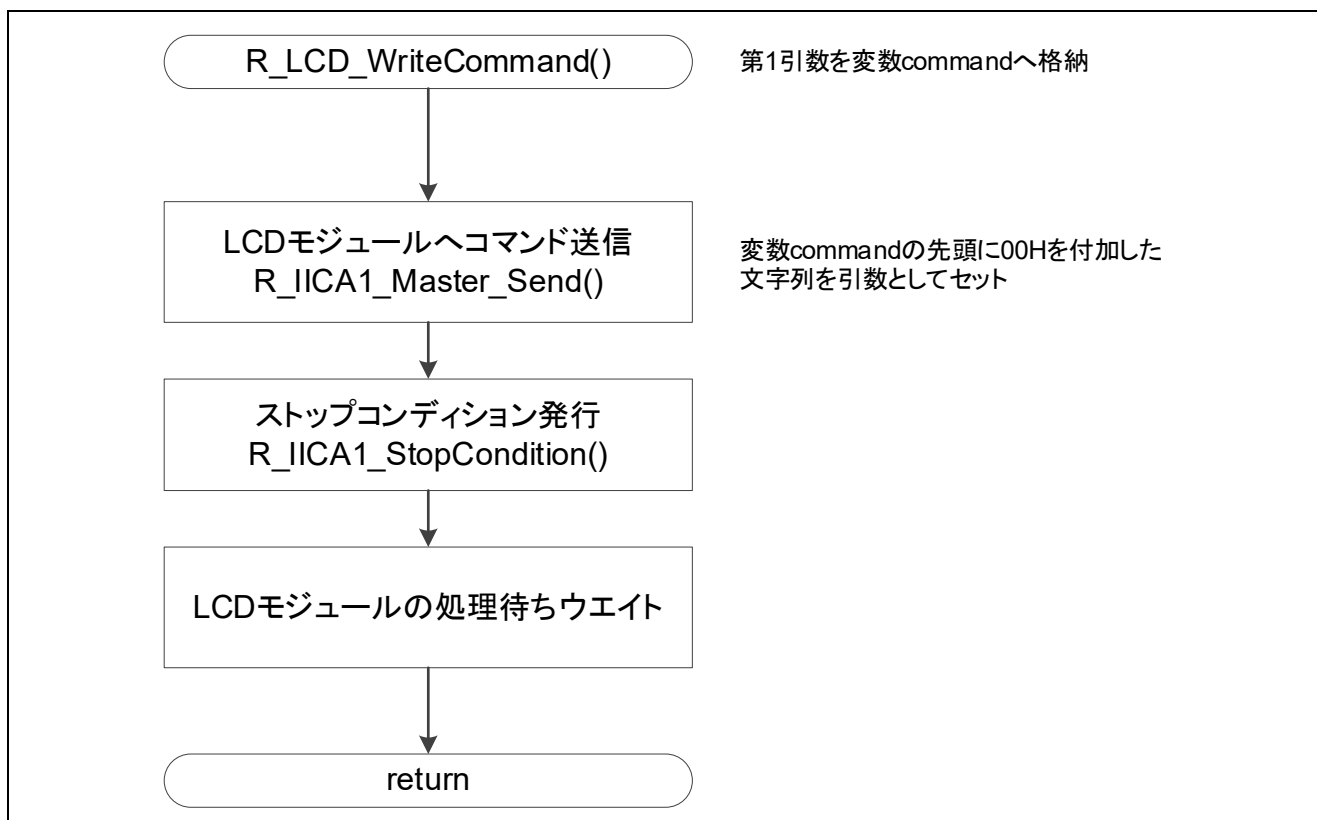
R_LCD_WriteCommand()

第1引数を変数commandへ格納

LCDモジュールへコマンド送信
R_IICA1_Master_Send()

変数commandの先頭に00Hを付加した文字列を引数としてセット

ストップコンディション発行
R_IICA1_StopCondition()

LCDモジュールの処理待ちウエイト

return